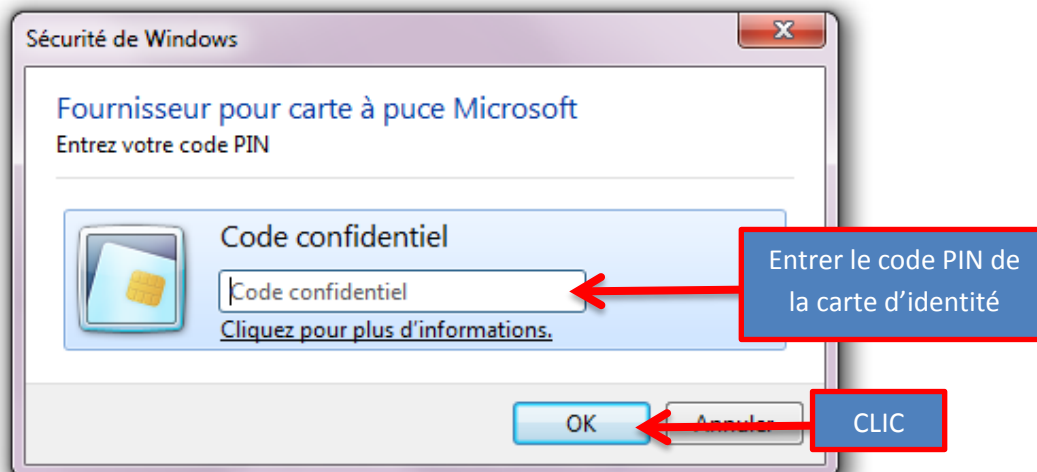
Sécurité de Windows

Fournisseur pour carte à puce Microsoft
Entrez votre code PIN

Code confidentiel
Code confidentiel
Cliquez pour plus d'informations.

Entrer le code PIN de la carte d'identité

OK
Annuler

CLIC